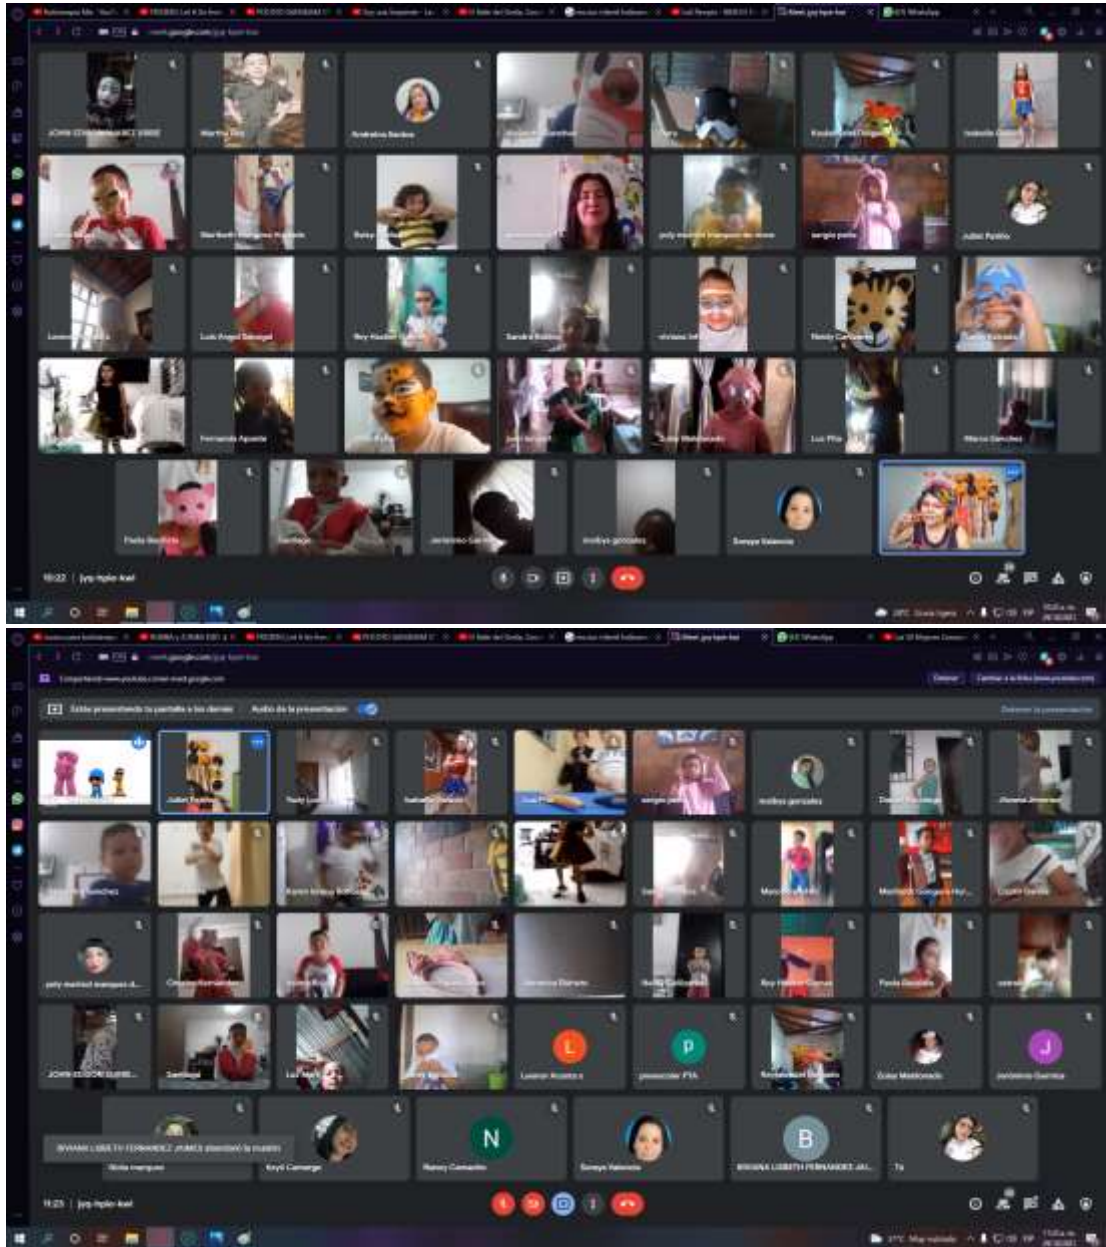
Andreina Barbos
Martha
sergio pedo
Julian Pedro
Luis Angel Sabogal
Sandra
Nancy Camargo
Fernanda Aponte
Luz Pha
Maria Sanchez
Paola Beatriz
Santiago
Jerónimo Garcia
medbys gonzales
Sonaya Valencia
10:22 | jyy-hpkr-kwi

Estás presentando tu pantalla a los demás
Audio de la presentación
Detener la presentación
Julian Pedro
medbys gonzales
jody maried marquez d...
JOHN EDISON GUER...
Santiago
Lorena Acosta
preescolar PTA
Dulay Maldonado
Jerónimo Garcia
Keyli Camargo
Nancy Camacho
Sonaya Valencia
BIVIANA LISBETH FERNANDEZ JAI...
Tú
BIVIANA LISBETH FERNANDEZ JAIMES abandonó la reunión
L
P
J
N
B
11:23 | jyy-hpkr-kwi